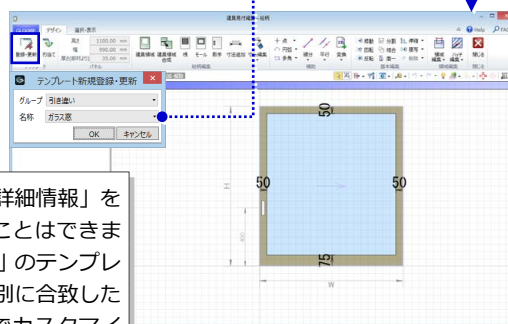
建具見付編集－箱柄

デザイン
選択・表示

登録・更新
呼出て
高さ
幅
厚さ(断付け)
1180.00
990.00
35.00
建具領域
建具領域合成
枠
モール
断手
寸法追加
寸編集
点
円弧
参角
補助
移動
回転
反転
分割
結合
合一
伸縮
寸
複写
見付
領域編集
ハッチ編集
閉じる
Help

テンプレート新規登録・更新
グループ
引違窓
名称
ガラス窓
OK
キャンセル

50
50
50
75
H
W
400

詳細情報」を
ことはできま
」のテンプレ
別に合致した
でカスタマイ